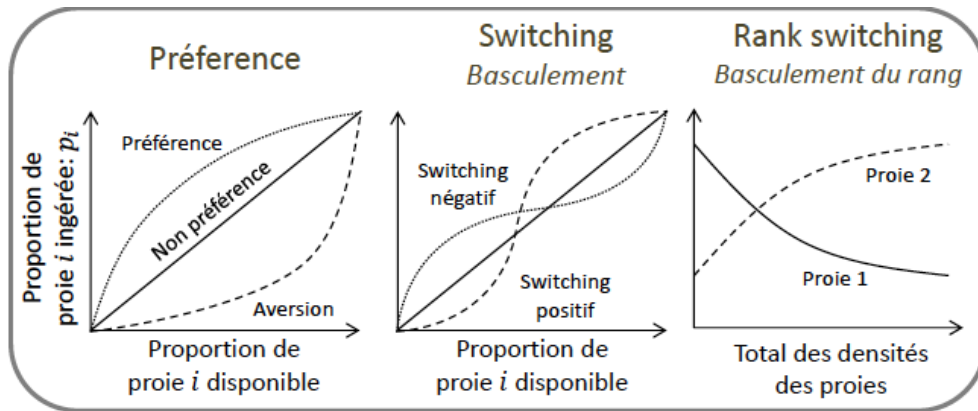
Préference

Proportion de proie $i$ ingérée: $p_i$

Préférence

Non préférence

Aversion

Proportion de proie $i$ disponible

Switching
*Basculement*

Switching négatif

Switching positif

Proportion de proie $i$ disponible

Rank switching
*Basculement du rang*

Proie 2

Proie 1

Total des densités des proies